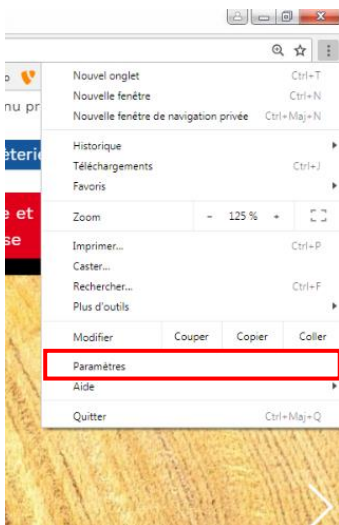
nu pr
éteri
e et
se

Nouvel onglet Ctrl+T
Nouvelle fenêtre Ctrl+N
Nouvelle fenêtre de navigation privée Ctrl+Maj+N

Historique
Téléchargements Ctrl+J
Favoris

Zoom - 125 % +

Imprimer... Ctrl+P
Caster...
Rechercher... Ctrl+F
Plus d'outils

Modifier Couper Copier Coller

Paramètres
Aide

Quitter Ctrl+Maj+Q